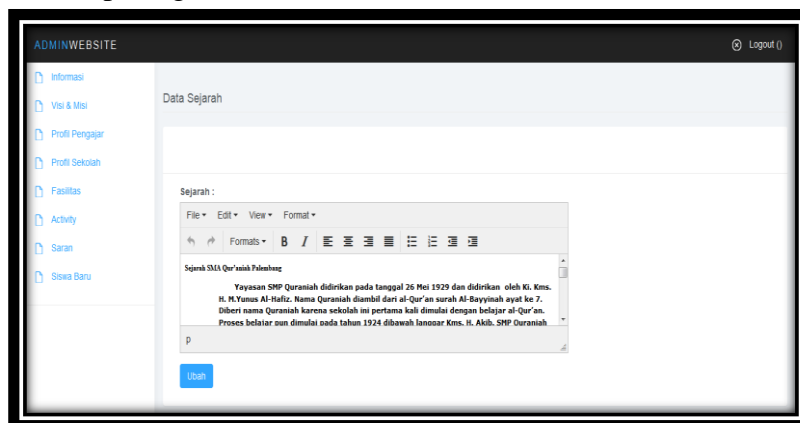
ADMINWEBSITE

Logout ()

Informasi
Visi & Misi
Profil Pengajar
Profil Sekolah
Fasilitas
Activity
Saran
Siswa Baru

Data Sejarah

Sejarah :

File ▾ Edit ▾ View ▾ Format ▾

Formats ▾ B I

Sejarah SMA Qur'aniah Palembang

Yayasan SMP Quraniah didirikan pada tanggal 26 Mei 1929 dan didirikan oleh Ki. Kms. H. M.Yunus Al-Hafiz. Nama Quraniah diambil dari al-Qur'an surah Al-Bayyinah ayat ke 7. Diberi nama Quraniah karena sekolah ini pertama kali dimulai dengan belajar al-Qur'an. Proses belajar pun dimulai pada tahun 1924 dibawah langgar Kms. H. Akib. SMP Quraniah

p

Ubah